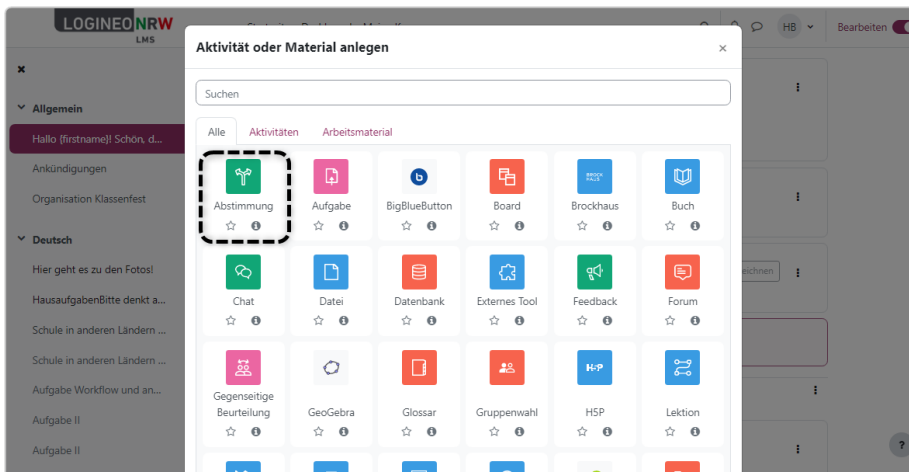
LOGINEO NRW LMS

HB

Bearbeiten

Allgemein

Hallo {firstname}! Schön, d...

Ankündigungen

Organisation Klassenfest

Deutsch

Hier geht es zu den Fotos!

HausaufgabenBitte denkt a...

Schule in anderen Ländern ...

Schule in anderen Ländern ...

Aufgabe Workflow und an...

Aufgabe II

Aufgabe II

Aktivität oder Material anlegen

Suchen

Alle | Aktivitäten | Arbeitsmaterial

Abstimmung

Aufgabe

BigBlueButton

Board

Brockhaus

Buch

Chat

Datei

Datenbank

Externes Tool

Feedback

Forum

Gegenseitige Beurteilung

GeoGebra

Glossar

Gruppenwahl

H5P

Lektion